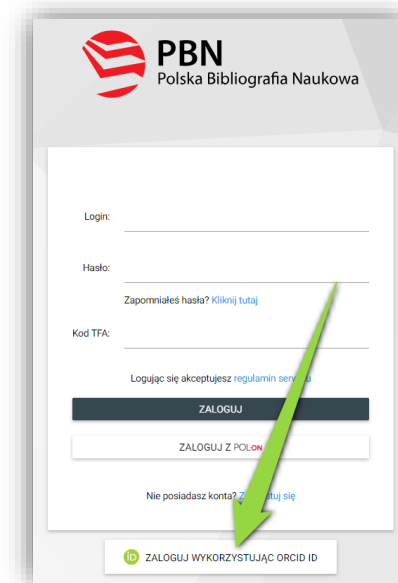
PBN
Polska Bibliografia Naukowa

Login:

Hasło:

Zapomniałeś hasła? Kliknij tutaj

Kod TFA:

Logując się akceptujesz regulamin serw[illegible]

ZALOGUJ

ZALOGUJ Z POLON

Nie posiadasz konta? Z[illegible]uj się

iD ZALOGUJ WYKORZYSTUJĄC ORCID ID